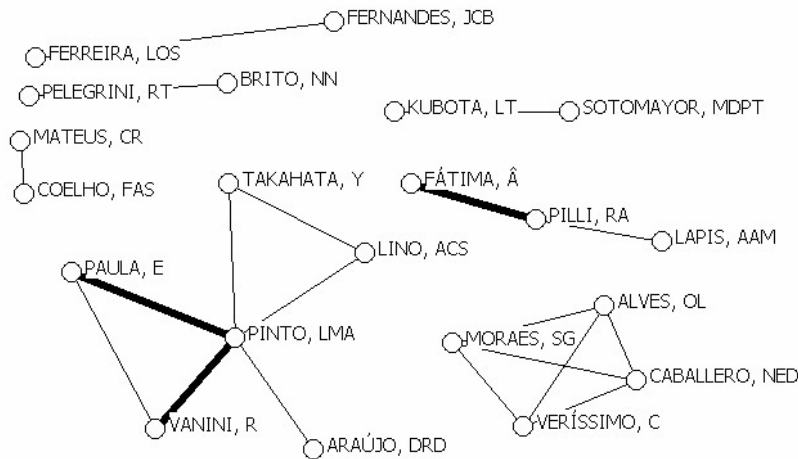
FERNANDES, JCB
FERREIRA, LOS
PELEGRINI, RT
BRITO, NN
KUBOTA, LT
SOTOMAYOR, MDPT
MATEUS, CR
COELHO, FAS
TAKAHATA, Y
FÁTIMA, Â
PILLI, RA
LAPIS, AAM
LINO, ACS
PAULA, E
PINTO, LMA
ALVES, OL
MORAES, SG
CABALLERO, NED
VANINI, R
VERÍSSIMO, C
ARAÚJO, DRD